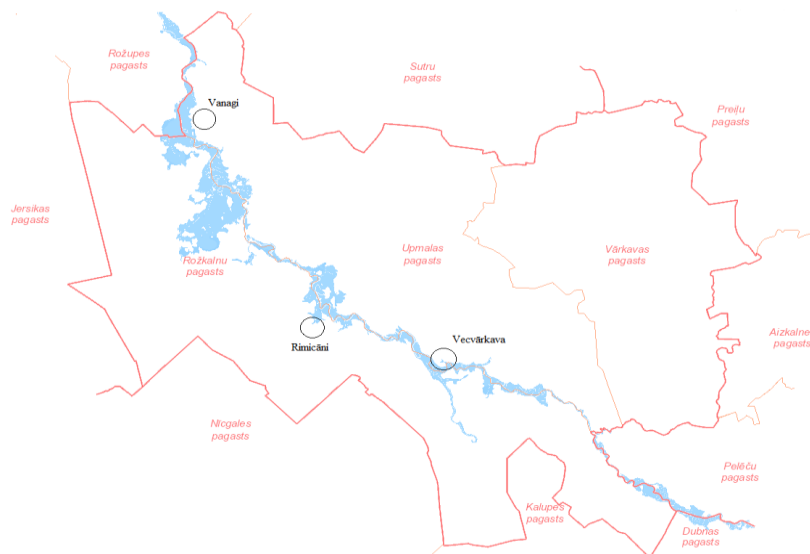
Rožupes pagasts

Sutru pagasts

Vanagi

Preiļu pagasts

Jersikas pagasts

Rožkalnu pagasts

Upmalas pagasts

Vārkavas pagasts

Rimicāni

Vecvārkava

Aizkalnes pagasts

Nīcgales pagasts

Pelēču pagasts

Kalupes pagasts

Dubnas pagasts